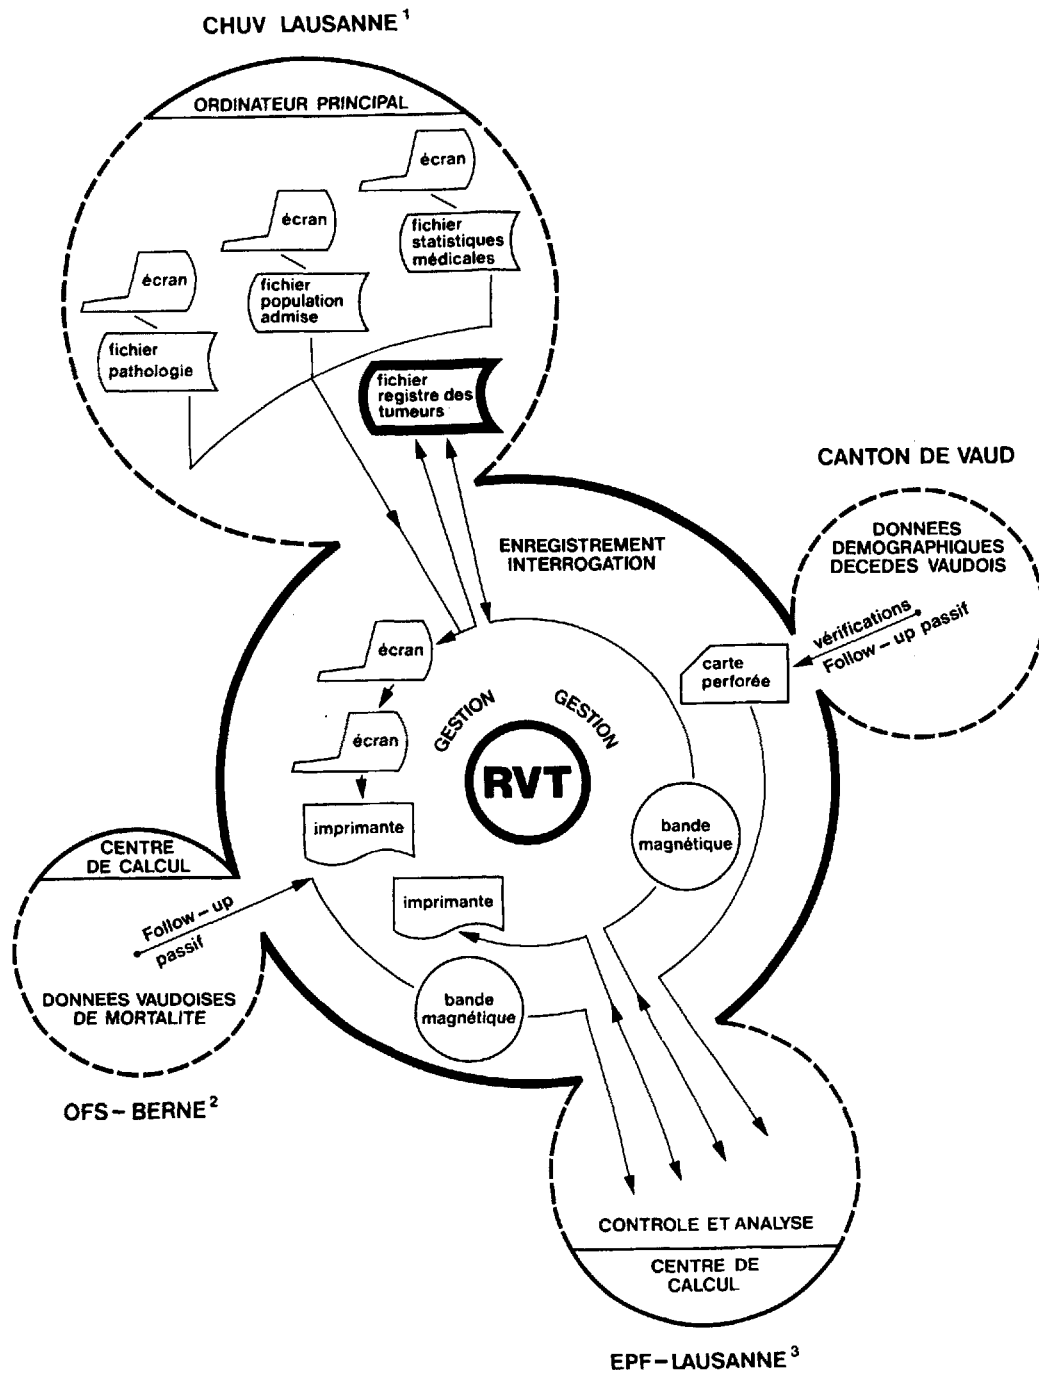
CHUV LAUSANNE $^1$

ORDINATEUR PRINCIPAL

écran

écran

écran

fichier statistiques médicales

fichier population admise

fichier pathologie

fichier registre des tumeurs

CANTON DE VAUD

ENREGISTREMENT INTERROGATION

DONNEES DEMOGRAPHIQUES DECEDES VAUDOIS

vérifications

Follow - up passif

carte perforée

écran

écran

GESTION

GESTION

RVT

imprimante

bande magnétique

CENTRE DE CALCUL

Follow - up passif

imprimante

DONNEES VAUDOISES DE MORTALITE

bande magnétique

OFS - BERNE $^2$

CONTROLE ET ANALYSE

CENTRE DE CALCUL

EPF - LAUSANNE $^3$